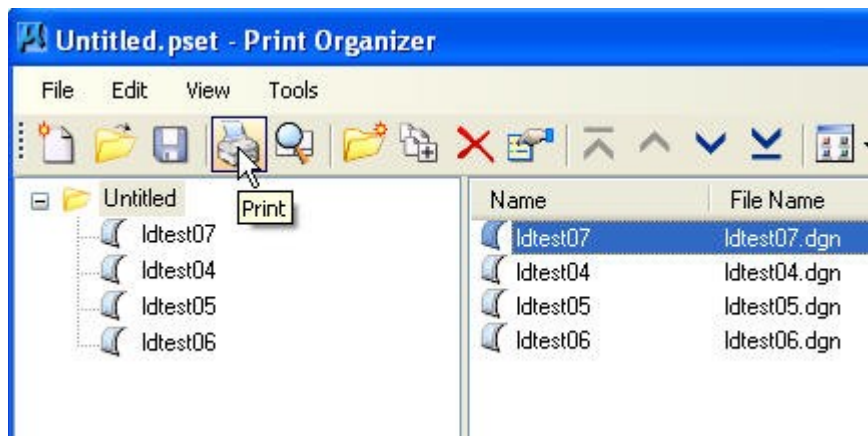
Untitled.pset - Print Organizer

File Edit View Tools

Print

Untitled
ldtest07
ldtest04
ldtest05
ldtest06

| Name | File Name |
|---|---|
| ldtest07 | ldtest07.dgn |
| ldtest04 | ldtest04.dgn |
| ldtest05 | ldtest05.dgn |
| ldtest06 | ldtest06.dgn |